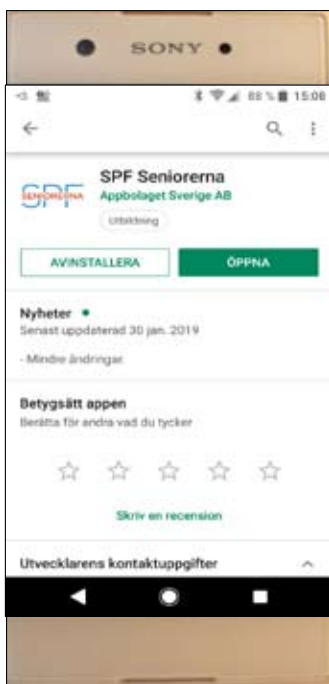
SONY

88 % 15:08

SPF Seniorerna
Appbolaget Sverige AB
Utbildning

SPF SENIORERNA

AVINSTALLERA
ÖPPNA

Nyheter •
Senast uppdaterad 30 jan. 2019

- Mindre ändringar

Betygsätt appen
Berätta för andra vad du tycker

Skriv en recension

Utvecklarens kontaktuppgifter